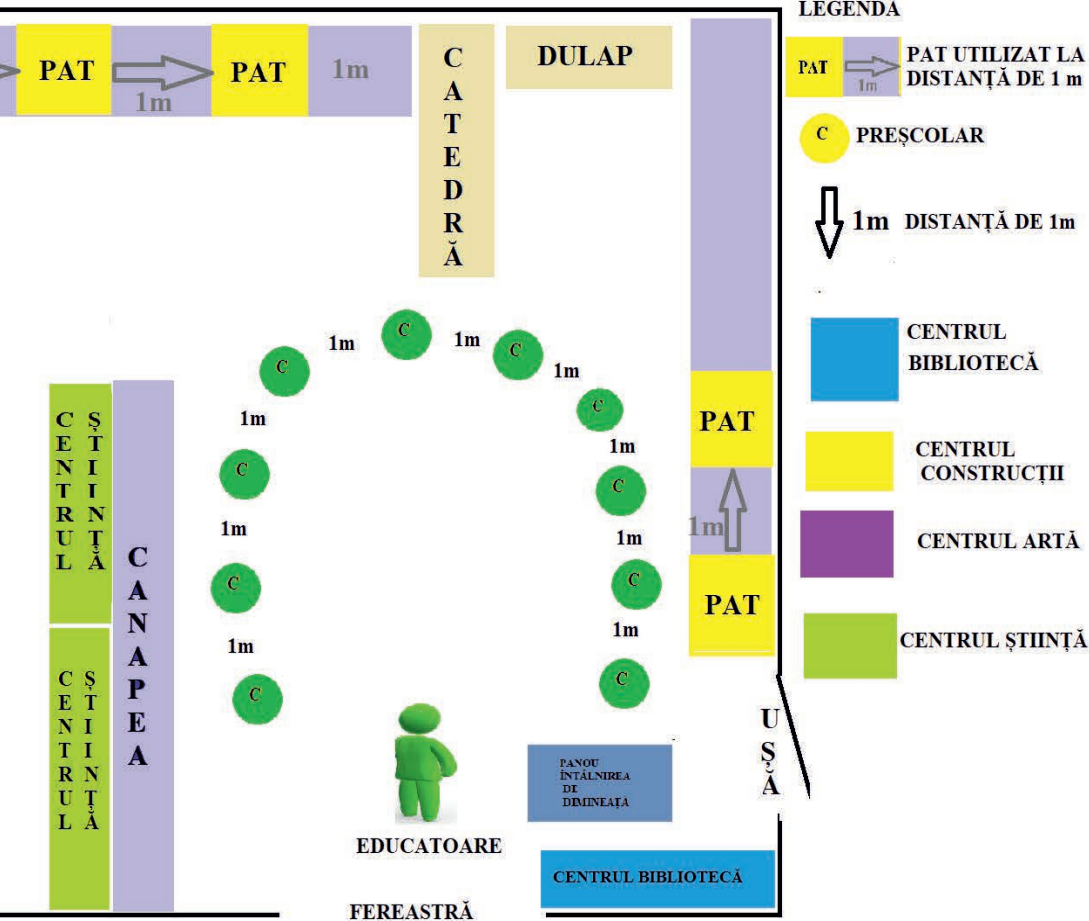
LEGENDA

PAT 1m PAT UTILIZAT LA DISTANȚĂ DE 1 m

C PREȘCOLAR

1m DISTANȚĂ DE 1m

CENTRUL BIBLIOTECĂ

CENTRUL CONSTRUCȚII

CENTRUL ARTĂ

CENTRUL ȘTIINȚĂ

PAT 1m PAT 1m

CATEDRĂ

DULAP

C 1m C 1m C 1m C 1m C 1m C 1m C 1m C 1m C 1m C C

PAT 1m PAT

CENTRUL ȘTIINȚĂ

CENTRUL ȘTIINȚĂ

CANAPEA

PANOU ÎNTÂLNIREA DE DIMINEAȚĂ

UȘĂ

EDUCATOARE

CENTRUL BIBLIOTECĂ

FEREASTRĂ